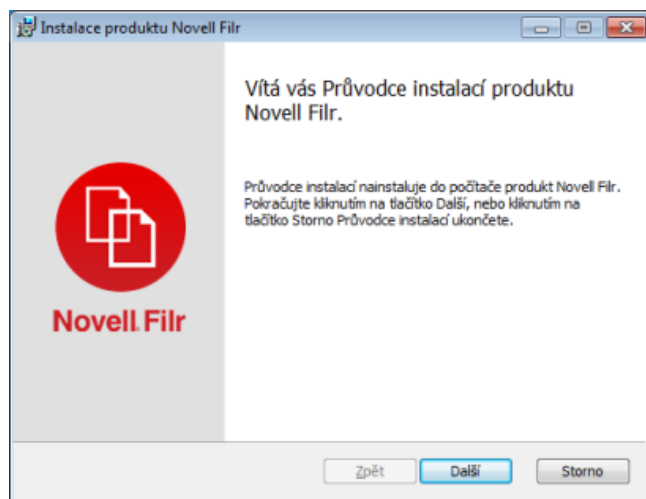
Instalace produktu Novell Filr

Vítá vás Průvodce instalací produktu Novell Filr.

Průvodce instalací nainstaluje do počítače produkt Novell Filr. Pokračujte kliknutím na tlačítko Další, nebo kliknutím na tlačítko Storno Průvodce instalací ukončete.

Novell. Filr

Zpět
Další
Storno